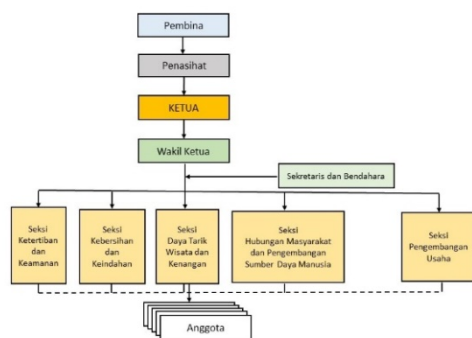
Pembina

Penasihat

KETUA

Wakil Ketua

Sekretaris dan Bendahara

Seksi Ketertiban dan Keamanan

Seksi Kebersihan dan Keindahan

Seksi Daya Tarik Wisata dan Kenangan

Seksi Hubungan Masyarakat dan Pengembangan Sumber Daya Manusia

Seksi Pengembangan Usaha

Anggota